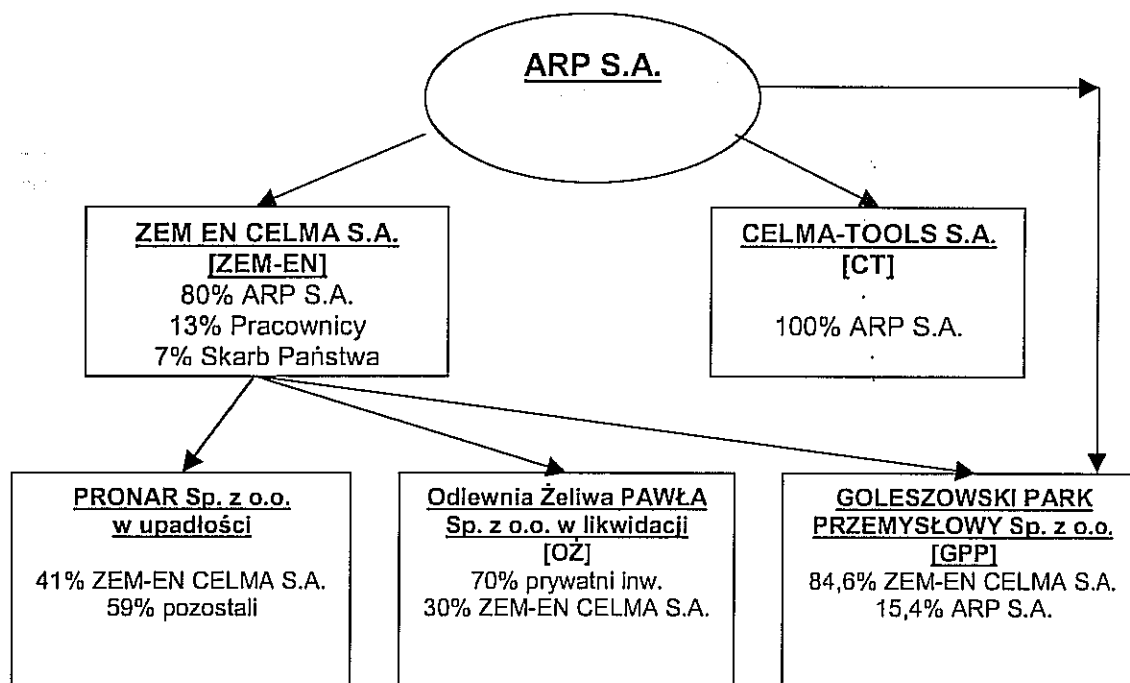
ARP S.A.

ZEM EN CELMA S.A.
[ZEM-EN]
80% ARP S.A.
13% Pracownicy
7% Skarb Państwa

CELMA-TOOLS S.A.
[CT]
100% ARP S.A.

PRONAR Sp. z o.o.
w upadłości

41% ZEM-EN CELMA S.A.
59% pozostali

Odlewnia Żeliwa PAWŁA
Sp. z o.o. w likwidacji
[OŻ]
70% prywatni inw.
30% ZEM-EN CELMA S.A.

GOLESZOWSKI PARK
PRZEMYSŁOWY Sp. z o.o.
[GPP]
84,6% ZEM-EN CELMA S.A.
15,4% ARP S.A.